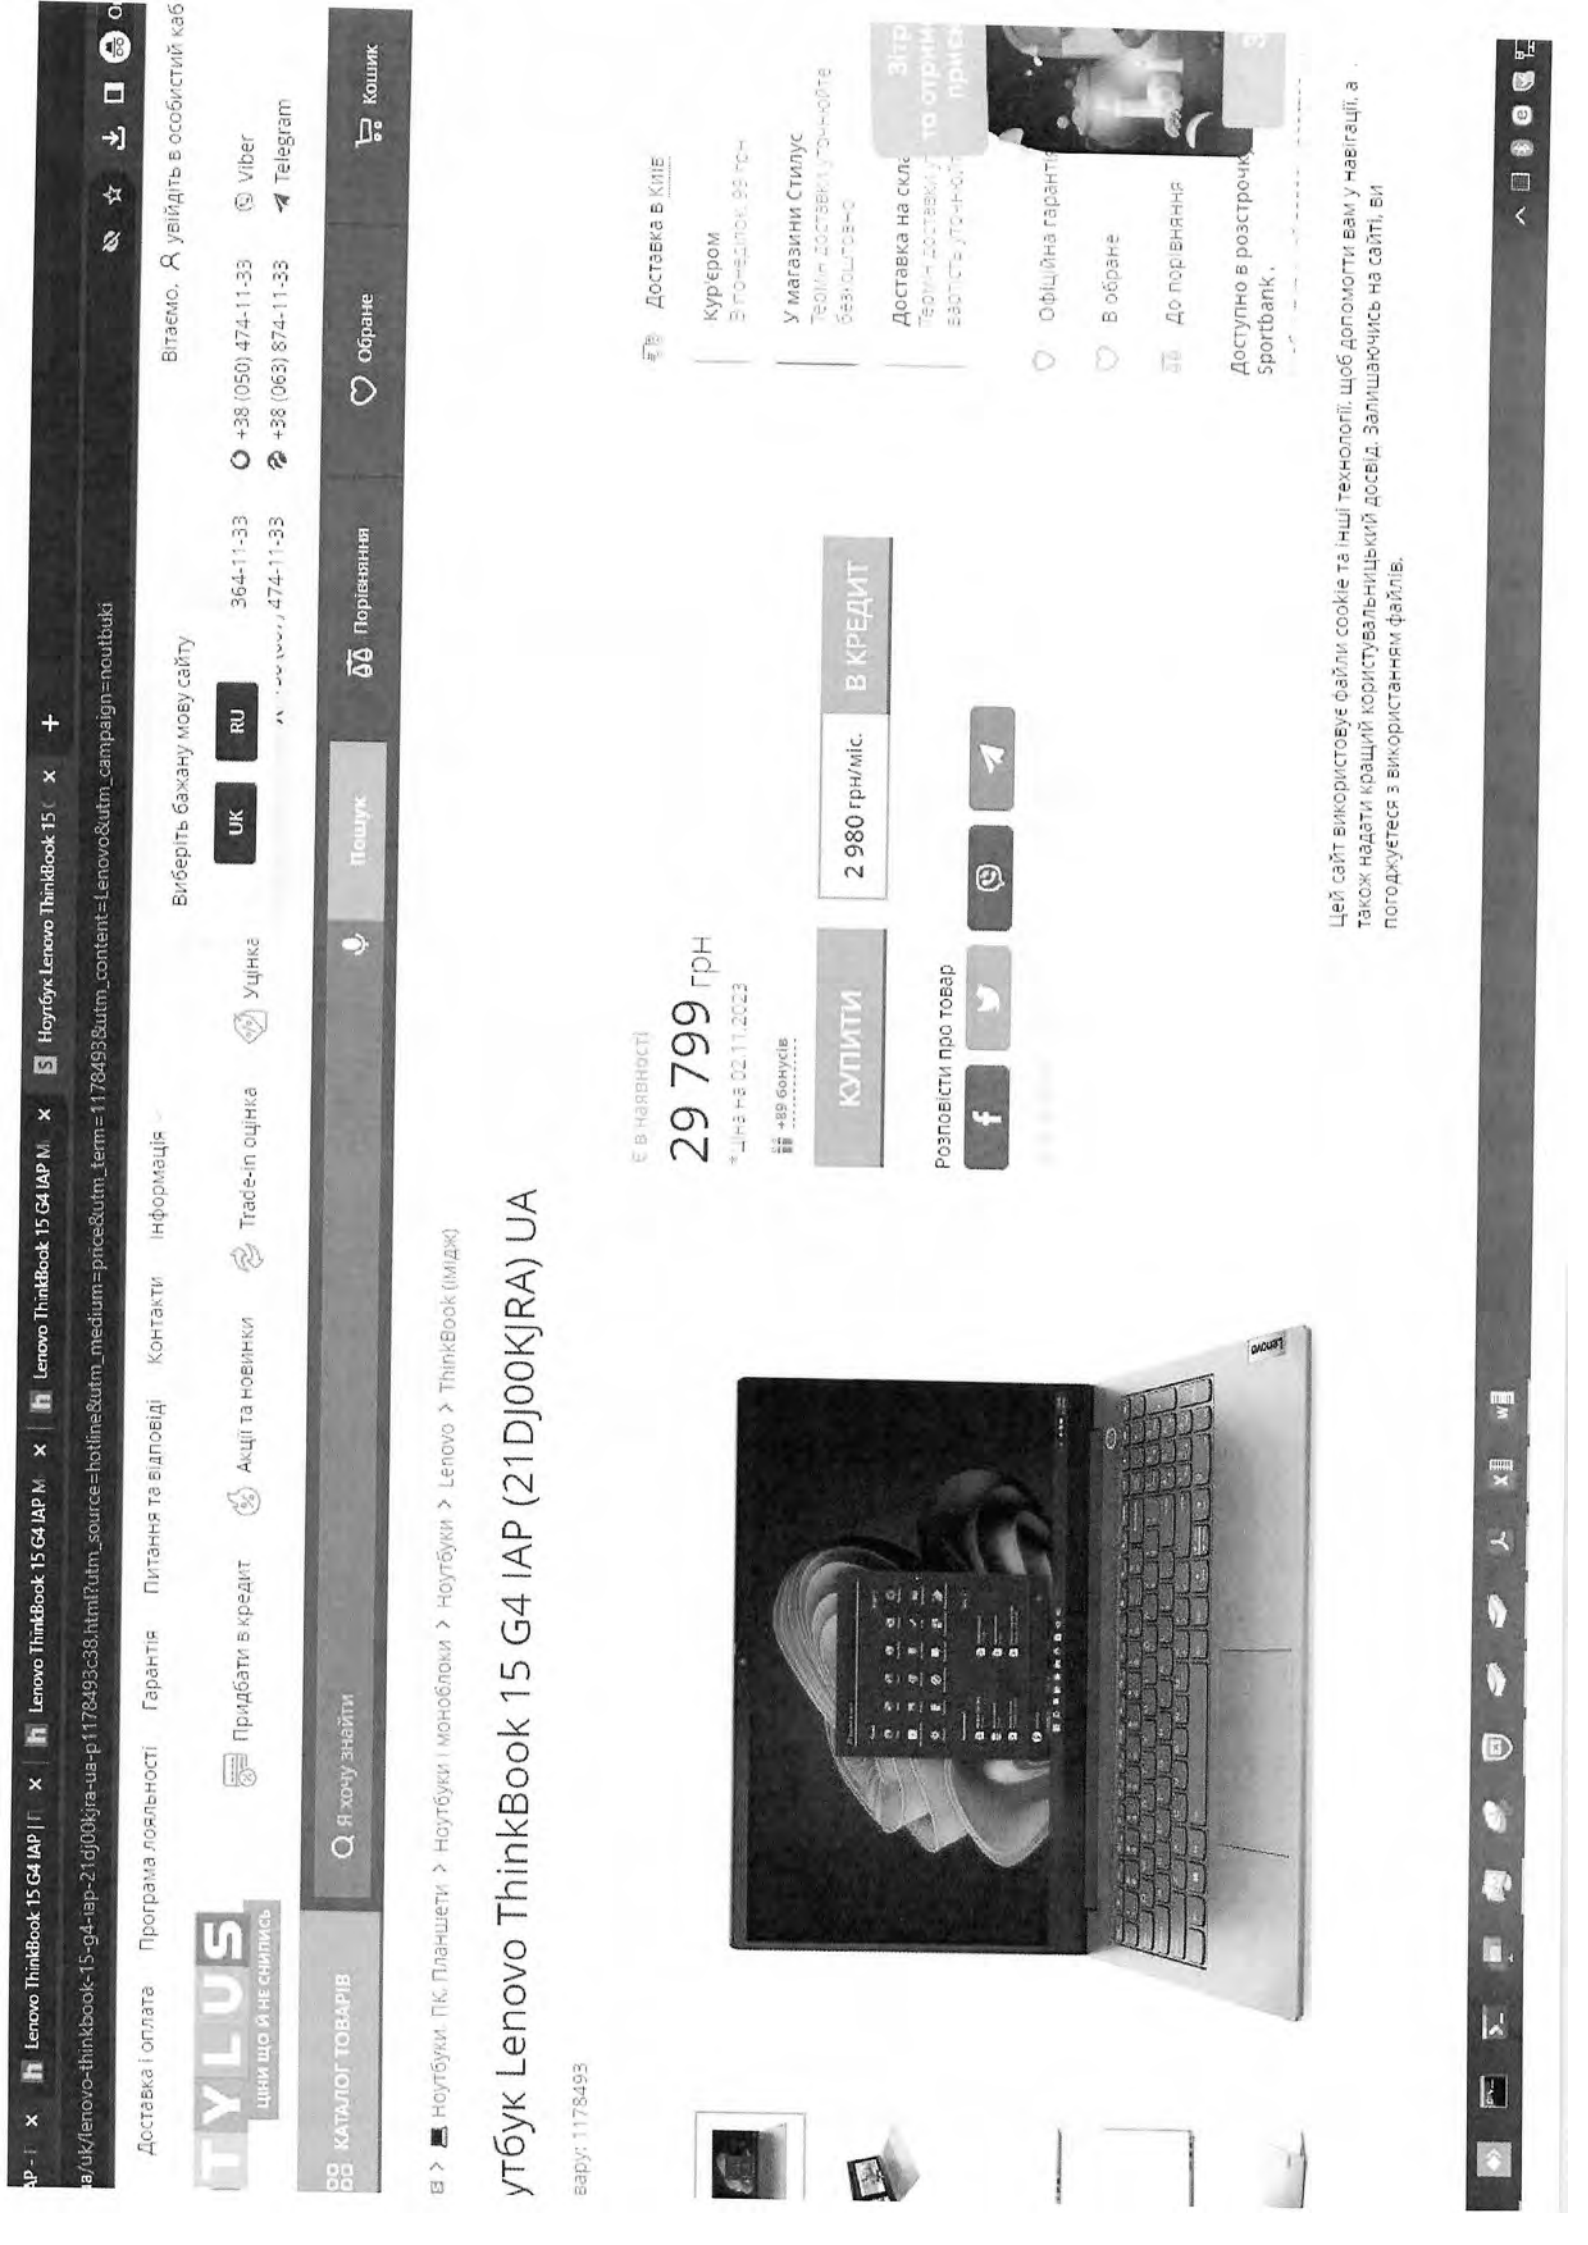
AP - I × Lenovo ThinkBook 15 G4 IAP | I × Lenovo ThinkBook 15 G4 IAP M × Lenovo ThinkBook 15 G4 IAP M × Ноутбук Lenovo ThinkBook 15 ( × +

a/uk/lenovo-thinkbook-15-g4-iap-21dj00kjra-ua-p1178493c38.html?utm_source=hotline&utm_medium=price&utm_term=1178493&utm_content=Lenovo&utm_campaign=noutbuki

Доставка і оплата Програма лояльності Гарантія Питання та відповіді Контакти Інформація

Вітаємо, увійдіть в особистий каб

Виберіть бажану мову сайту

UK RU

TYLUS ціни що й не снились

Придбати в кредит Акції та новинки Trade-in оцінка Уцінка

364-11-33 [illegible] 474-11-33

+38 (050) 474-11-33 +38 (063) 874-11-33

Viber Telegram

КАТАЛОГ ТОВАРІВ Я хочу знайти Пошук Порівняння Обране Кошик

> Ноутбуки, ПК, Планшети > Ноутбуки і моноблоки > Ноутбуки > Lenovo > ThinkBook (імідж)

утбук Lenovo ThinkBook 15 G4 IAP (21DJ00KJRA) UA

вару: 1178493

Є в наявності

29 799 грн

*Ціна на 02.11.2023

+89 бонусів

КУПИТИ 2 980 грн/міс. В КРЕДИТ

Розповісти про товар

Доставка в Київ

Кур'єром
В понеділок, 85 грн

У магазини Стилус
Термін доставки уточнюйте
безкоштовно

Доставка на скла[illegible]
Термін доставки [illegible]
вартість уточню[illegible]

Офіційна гаранті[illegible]

В обране

До порівняння

Доступно в розстрочк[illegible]
Sportbank.

Цей сайт використовує файли cookie та інші технології, щоб допомогти вам у навігації, а також надати кращий користувальницький досвід. Залишаючись на сайті, ви погоджуєтеся з використанням файлів.